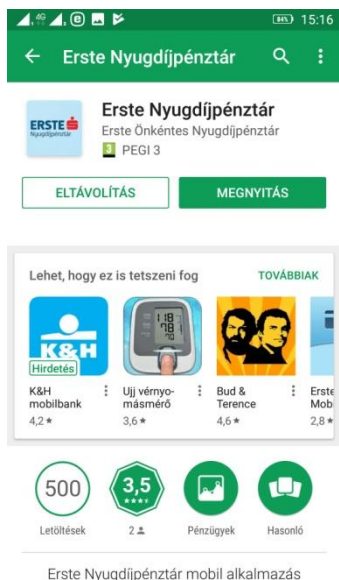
86% 15:16

← Erste Nyugdíjpénztár

ERSTE Nyugdíjpénztár

Erste Nyugdíjpénztár
Erste Önkéntes Nyugdíjpénztár
3 PEGI 3

ELTÁVOLÍTÁS
MEGNYITÁS

Lehet, hogy ez is tetszeni fog
TOVÁBBIAK

K&H
Hirdetés
K&H mobilbank
4,2 ★

118 78 61
Ujj vérnyomásmérő
3,6 ★

Bud & Terence
4,6 ★

Erste Mob
2,8 ★

500
Letöltések

3,5 ★★★★
2

Pénzügyek

Hasonló

Erste Nyugdíjpénztár mobil alkalmazás